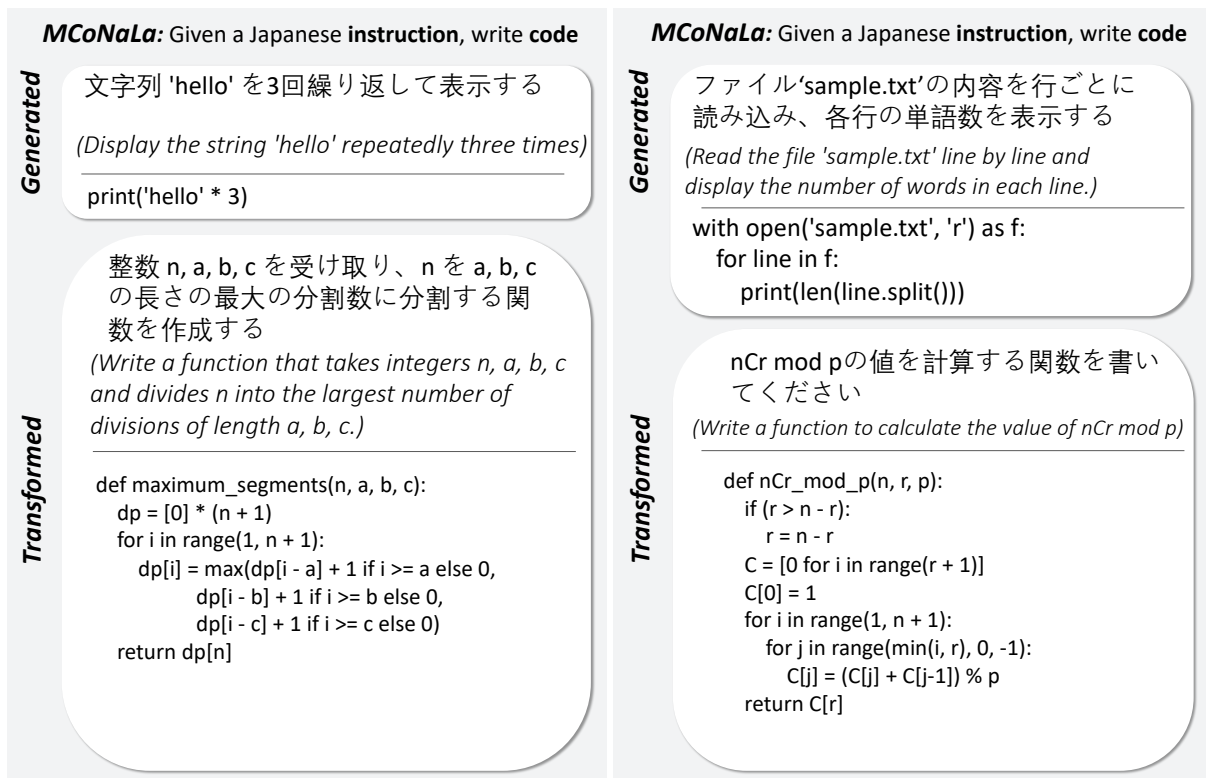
MCoNaLa: Given a Japanese instruction, write code

Generated

文字列 'hello' を3回繰り返して表示する

(Display the string 'hello' repeatedly three times)

print('hello' * 3)

Transformed

整数 n, a, b, c を受け取り、n を a, b, c の長さの最大の分割数に分割する関数を作成する

(Write a function that takes integers n, a, b, c and divides n into the largest number of divisions of length a, b, c.)

def maximum_segments(n, a, b, c):
  dp = [0] * (n + 1)
  for i in range(1, n + 1):
    dp[i] = max(dp[i - a] + 1 if i >= a else 0,
        dp[i - b] + 1 if i >= b else 0,
        dp[i - c] + 1 if i >= c else 0)
  return dp[n]

MCoNaLa: Given a Japanese instruction, write code

Generated

ファイル'sample.txt'の内容を行ごとに読み込み、各行の単語数を表示する

(Read the file 'sample.txt' line by line and display the number of words in each line.)

with open('sample.txt', 'r') as f:
  for line in f:
    print(len(line.split()))

Transformed

nCr mod pの値を計算する関数を書いてください

(Write a function to calculate the value of nCr mod p)

def nCr_mod_p(n, r, p):
  if (r > n - r):
    r = n - r
  C = [0 for i in range(r + 1)]
  C[0] = 1
  for i in range(1, n + 1):
    for j in range(min(i, r), 0, -1):
      C[j] = (C[j] + C[j-1]) % p
  return C[r]